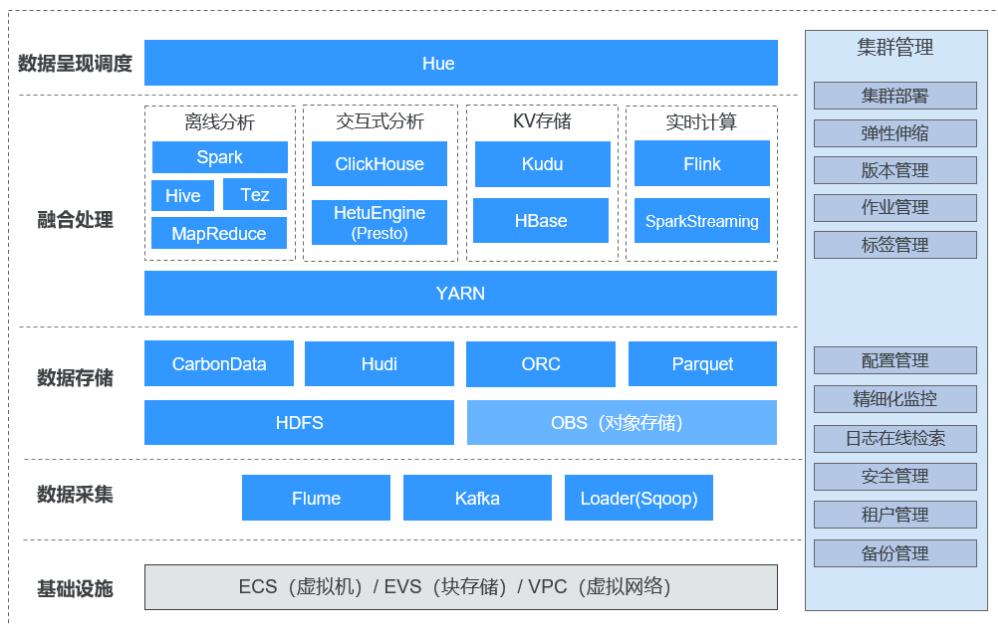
数据呈现调度

Hue

融合处理

离线分析

Spark

Hive

Tez

MapReduce

交互式分析

ClickHouse

HetuEngine (Presto)

KV存储

Kudu

HBase

实时计算

Flink

SparkStreaming

YARN

数据存储

CarbonData

Hudi

ORC

Parquet

HDFS

OBS（对象存储）

数据采集

Flume

Kafka

Loader(Sqoop)

基础设施

ECS（虚拟机）/ EVS（块存储）/ VPC（虚拟网络）

集群管理

集群部署

弹性伸缩

版本管理

作业管理

标签管理

配置管理

精细化监控

日志在线检索

安全管理

租户管理

备份管理